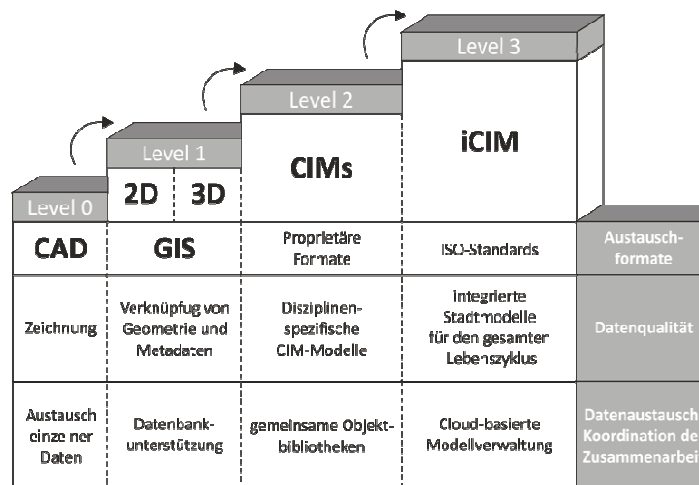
Level 3

Level 2

Level 1

Level 0

2D 3D

CIMs

iCIM

| CAD | GIS | Proprietäre Formate | ISO-Standards | Austauschformate |
|---|---|---|---|---|
| Zeichnung | Verknüpfug von Geometrie und Metadaten | Disziplinenspezifische CIM-Modelle | Integrierte Stadtmodelle für den gesamter Lebenszyklus | Datenqualität |
| Austausch einze ner Daten | Datenbankunterstützung | gemeinsame Objektbibliotheken | Cloud-basierte Modellverwaltung | Datenaustausch Koordination de Zusammenarbei |